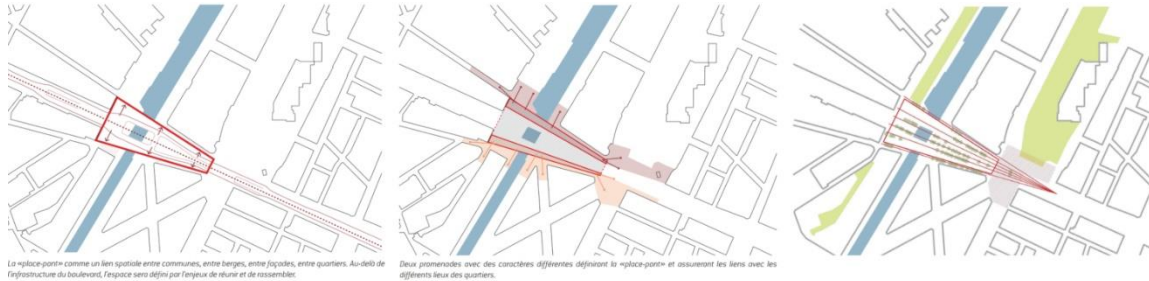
La «place-pont» comme un lien spatiale entre communes, entre berges, entre façades, entre quartiers. Au-delà de l'infrastructure du boulevard, l'espace sera défini par l'enjeux de réunir et de rassembler.

Deux promenades avec des caractères différentes définiront la «place-pont» et assureront les liens avec les différents lieux des quartiers.